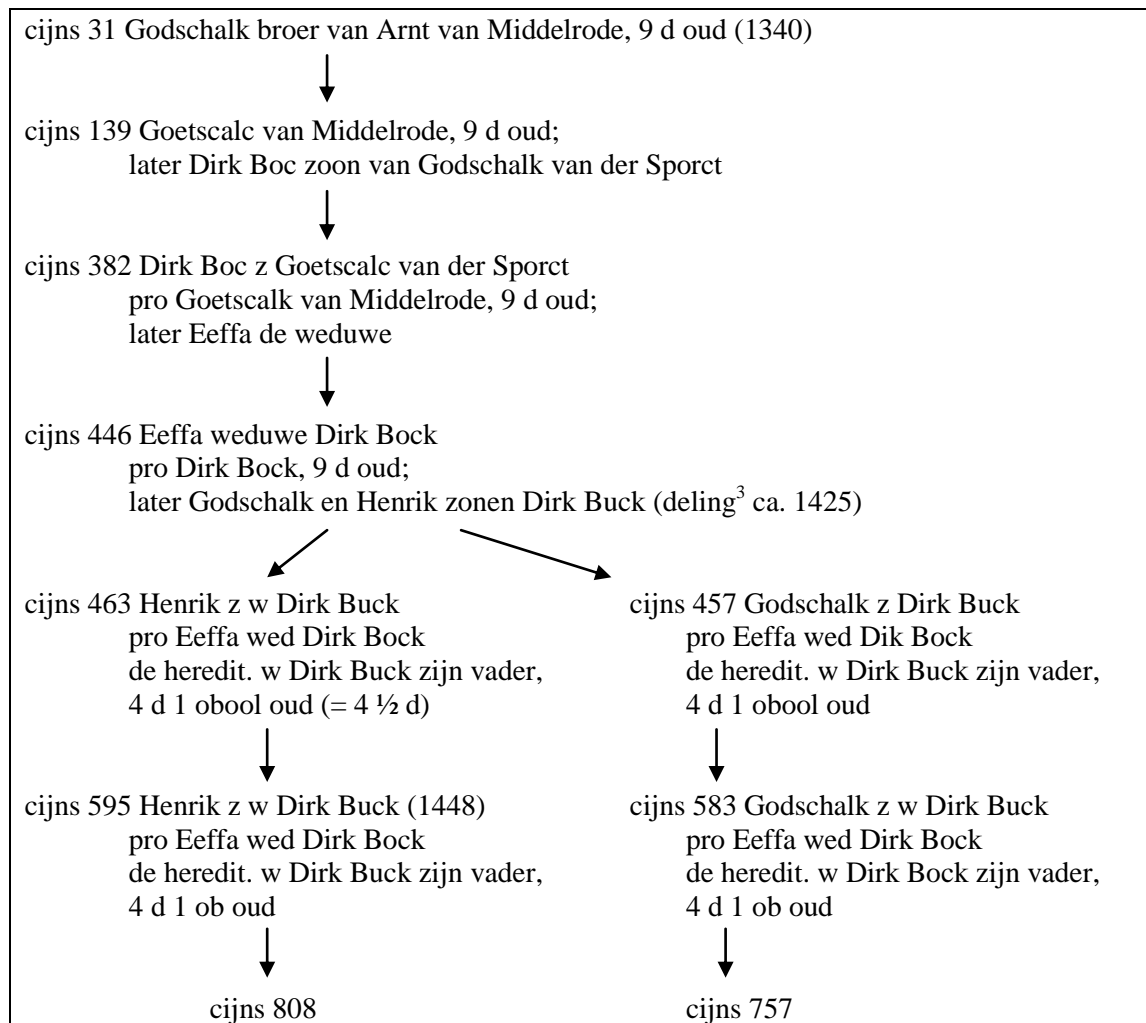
cijns 31 Godschalk broer van Arnt van Middelrode, 9 d oud (1340)

cijns 139 Goetscalc van Middelrode, 9 d oud;
later Dirk Boc zoon van Godschalk van der Sporct

cijns 382 Dirk Boc z Goetscalc van der Sporct
pro Goetscalk van Middelrode, 9 d oud;
later Eeffa de weduwe

cijns 446 Eeffa weduwe Dirk Bock
pro Dirk Bock, 9 d oud;
later Godschalk en Henrik zonen Dirk Buck (deling$^3$ ca. 1425)

cijns 463 Henrik z w Dirk Buck
pro Eeffa wed Dirk Bock
de heredit. w Dirk Buck zijn vader,
4 d 1 obool oud (= 4 ½ d)

cijns 595 Henrik z w Dirk Buck (1448)
pro Eeffa wed Dirk Bock
de heredit. w Dirk Buck zijn vader,
4 d 1 ob oud

cijns 808

cijns 457 Godschalk z Dirk Buck
pro Eeffa wed Dik Bock
de heredit. w Dirk Buck zijn vader,
4 d 1 obool oud

cijns 583 Godschalk z w Dirk Buck
pro Eeffa wed Dirk Bock
de heredit. w Dirk Bock zijn vader,
4 d 1 ob oud

cijns 757